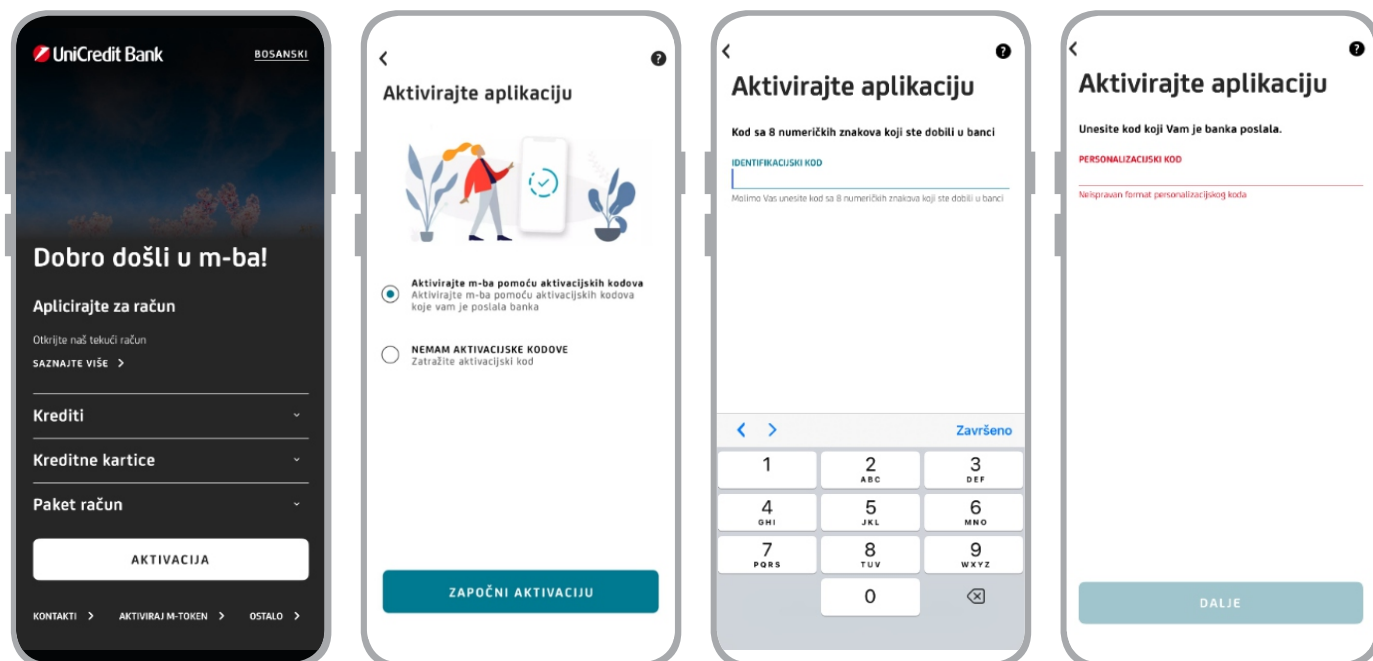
UniCredit Bank
BOSANSKI

Dobro došli u m-ba!

Aplicirajte za račun

Otkrijte naš tekući račun
SAZNAJTE VIŠE >

Krediti

Kreditne kartice

Paket račun

AKTIVACIJA

KONTAKTI > AKTIVIRAJ M-TOKEN > OSTALO >

<
?
Aktivirajte aplikaciju

Aktivirajte m-ba pomoću aktivacijskih kodova
Aktivirajte m-ba pomoću aktivacijskih kodova koje vam je poslala banka

NEMAM AKTIVACIJSKE KODOVE
Zatražite aktivacijski kod

ZAPOČNI AKTIVACIJU

<
?
Aktivirajte aplikaciju

Kod sa 8 numeričkih znakova koji ste dobili u banci

IDENTIFIKACIJSKI KOD

Molimo Vas unesite kod sa 8 numeričkih znakova koji ste dobili u banci

< > Završeno

| 1 | 2 ABC | 3 DEF |
|---|---|---|
| 4 GHI | 5 JKL | 6 MNO |
| 7 PQRS | 8 TUV | 9 WXYZ |
| | 0 | |

<
?
Aktivirajte aplikaciju

Unesite kod koji Vam je banka poslala.

PERSONALIZACIJSKI KOD

Neispravan format personalizacijskog koda

DALJE